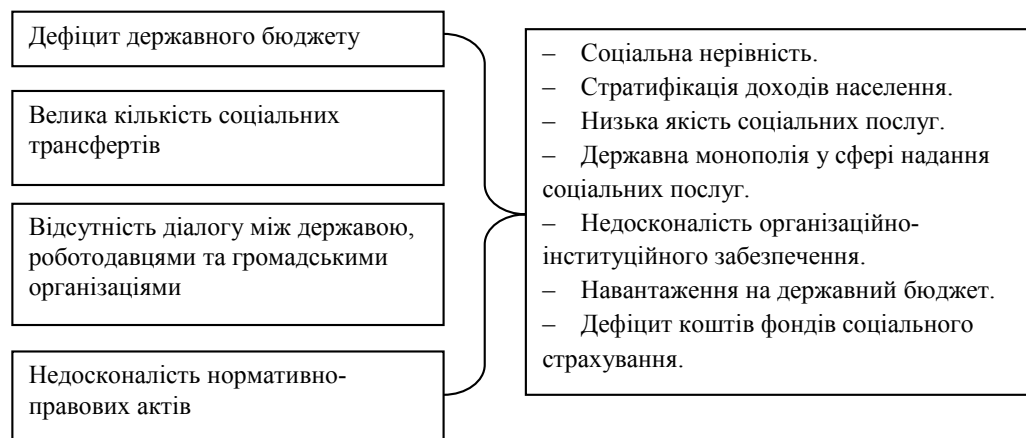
Дефіцит державного бюджету

Велика кількість соціальних трансфертів

Відсутність діалогу між державою, роботодавцями та громадськими організаціями

Недосконалість нормативно-правових актів

– Соціальна нерівність.
– Стратифікація доходів населення.
– Низька якість соціальних послуг.
– Державна монополія у сфері надання соціальних послуг.
– Недосконалість організаційно-інституційного забезпечення.
– Навантаження на державний бюджет.
– Дефіцит коштів фондів соціального страхування.